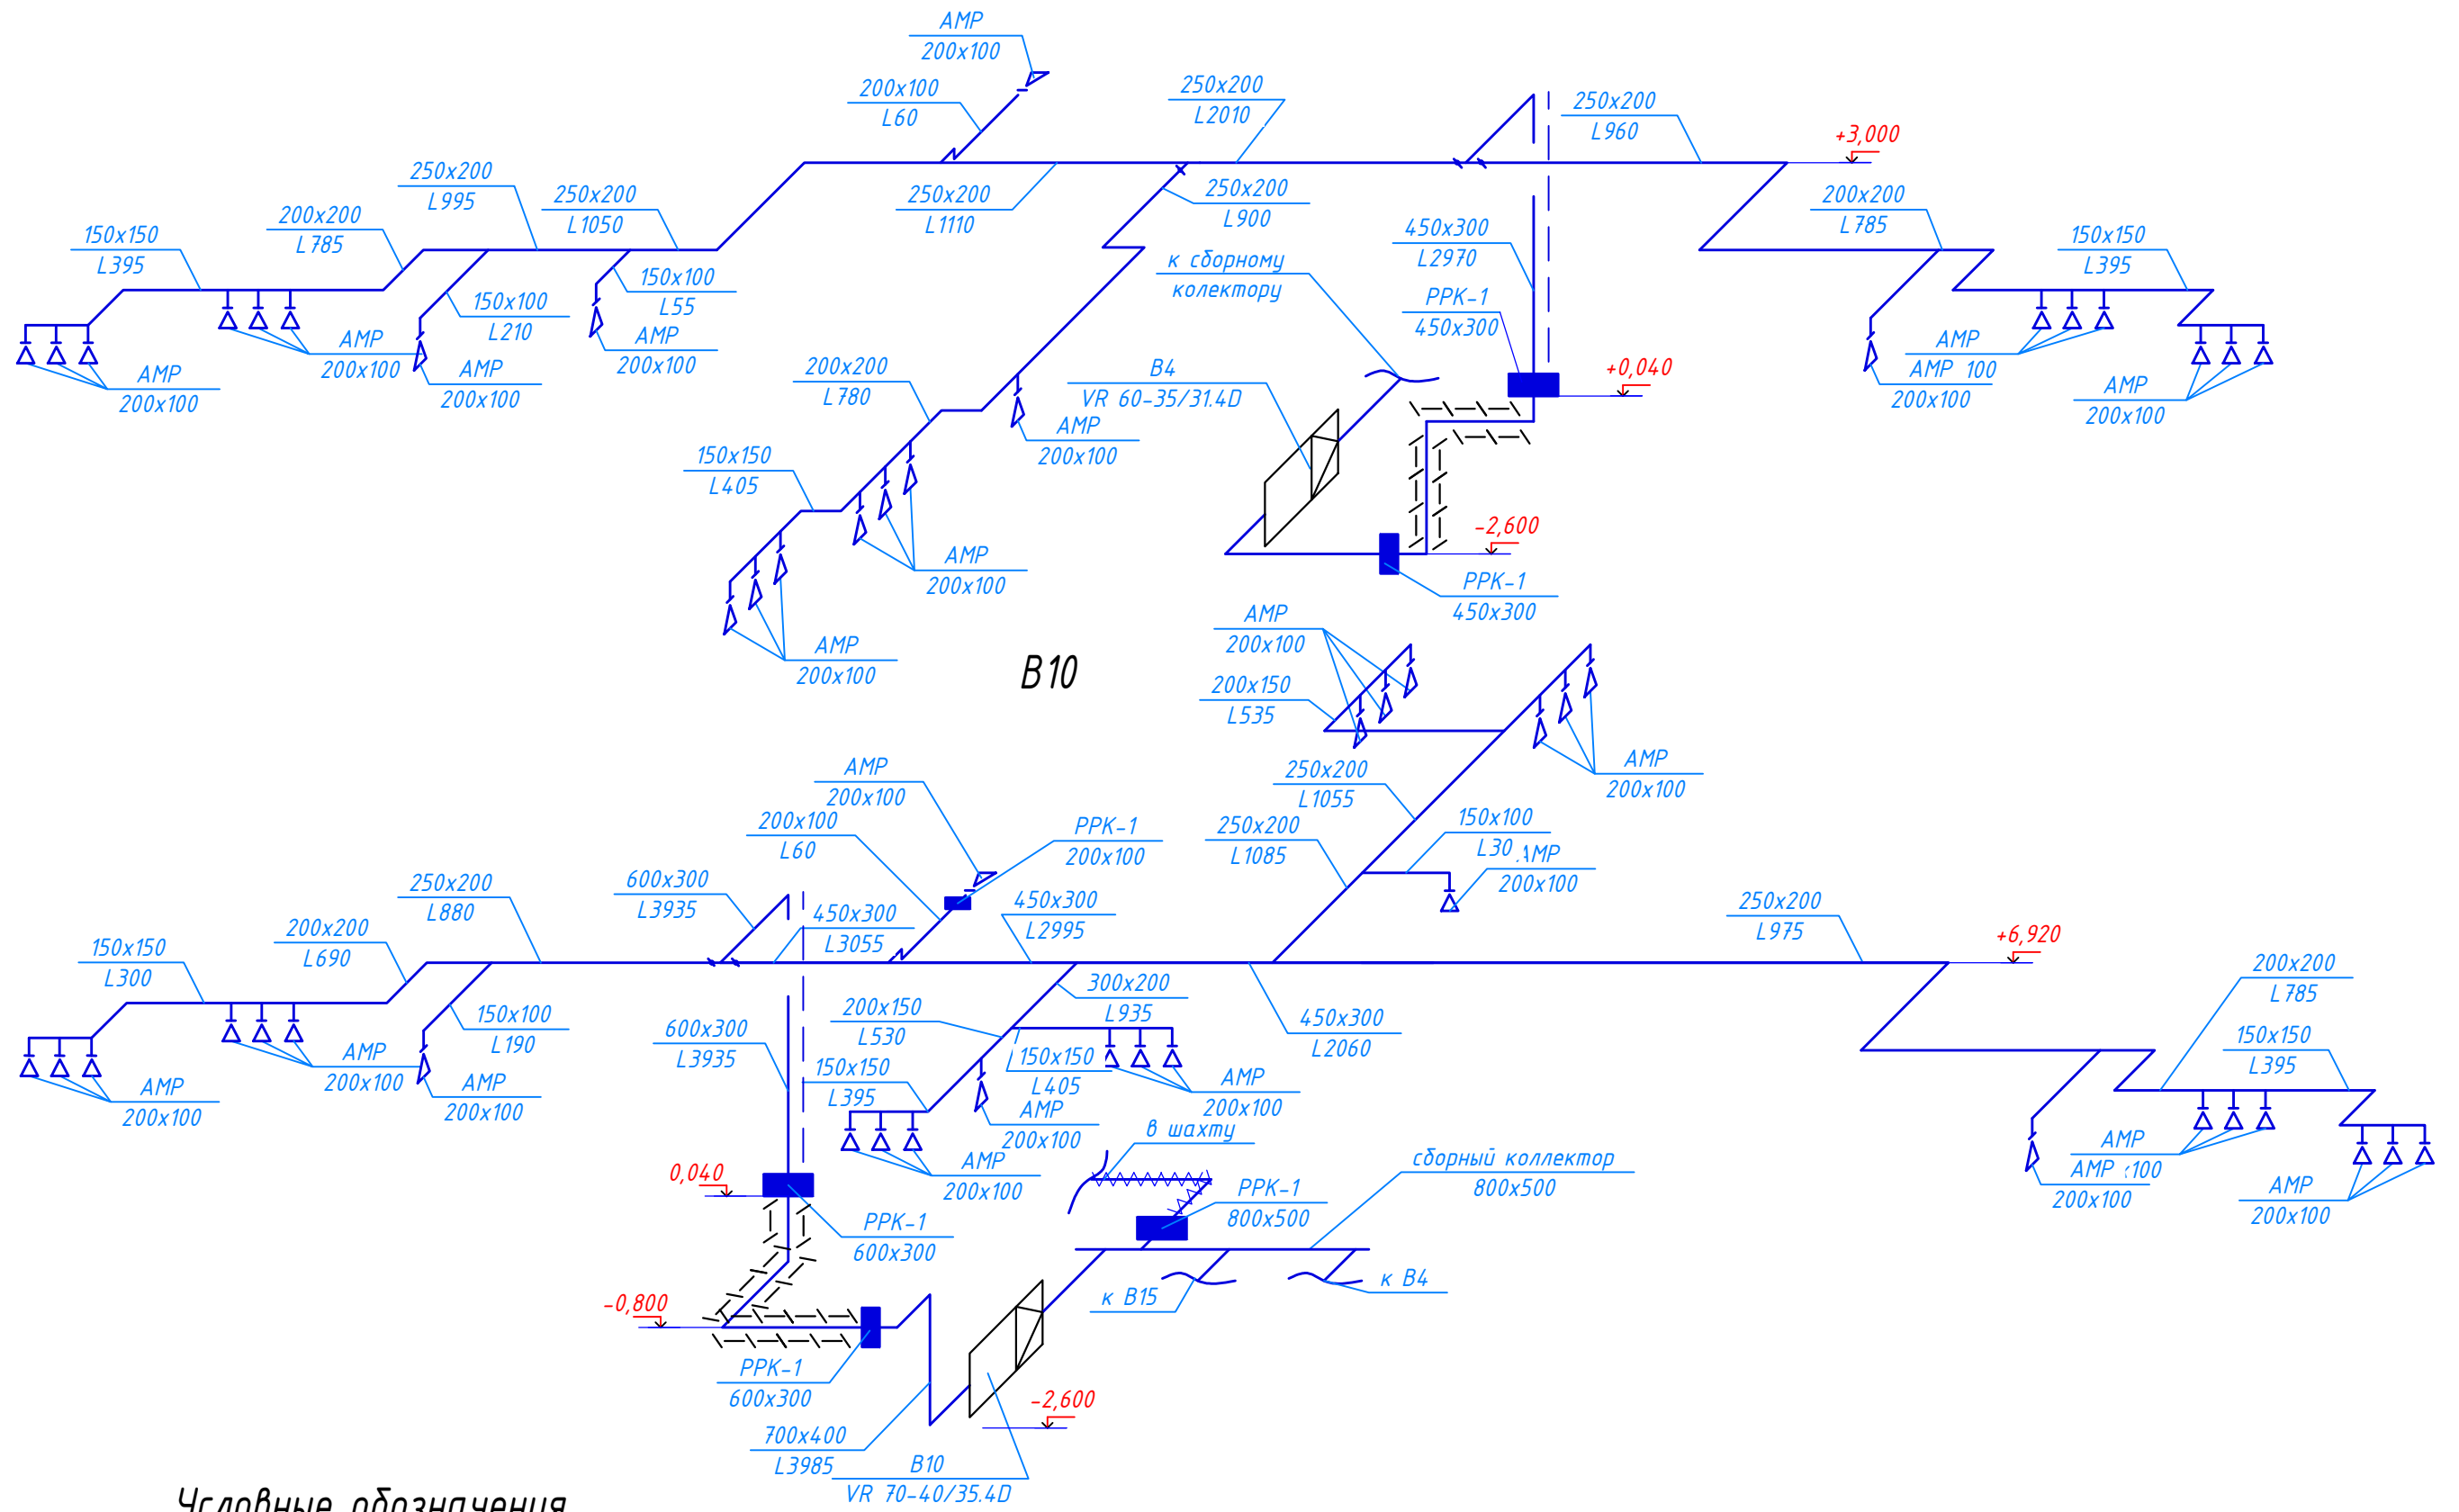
АМР
200x100
200x100
L60
250x200
L2010
250x200
L960
+3,000
250x200
L995
250x200
L1050
250x200
L1110
250x200
L900
200x200
L785
200x200
L785
150x150
L395
150x150
L395
150x100
L55
150x100
L210
АМР
200x100
АМР
200x100
АМР
200x100
АМР
200x100
к сборному
колектору
450x300
L2970
РРК-1
450x300
+0,040
АМР
АМР 100
200x100
АМР
200x100
200x200
L780
В4
VR 60-35/31.4D
АМР
200x100
150x150
L405
АМР
200x100
-2,600
РРК-1
450x300
АМР
200x100
В10
АМР
200x100
200x150
L535
АМР
200x100
АМР
200x100
250x200
L1055
200x100
L60
РРК-1
200x100
250x200
L1085
150x100
L30
АМР
200x100
250x200
L880
600x300
L3935
450x300
L3055
450x300
L2995
250x200
L975
+6,920
200x200
L690
150x150
L300
200x200
L785
300x200
L935
150x100
L190
200x150
L530
450x300
L2060
150x150
L395
600x300
L3935
150x150
L405
АМР
АМР
200x100
АМР
200x100
АМР
200x100
АМР
200x100
АМР
200x100
в шахту
АМР
200x100
АМР
АМР 100
200x100
АМР
200x100
0,040
РРК-1
600x300
сборный коллектор
800x500
РРК-1
800x500
-0,800
к В15
к В4
РРК-1
600x300
-2,600
700x400
L3985
В10
VR 70-40/35.4D
Условные обозначения